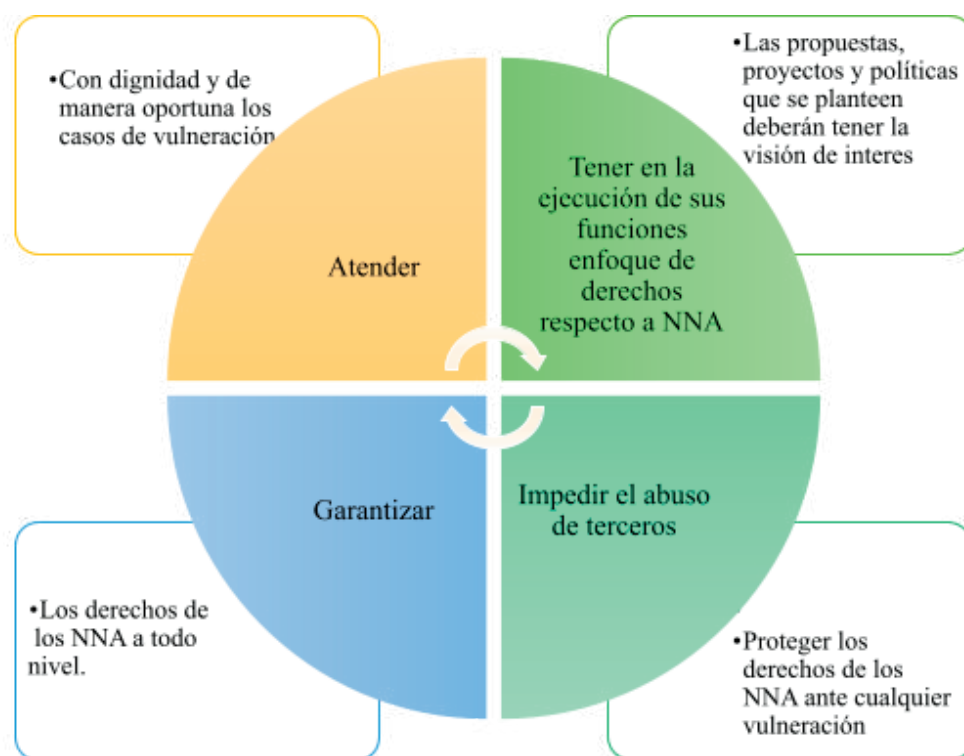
•Con dignidad y de manera oportuna los casos de vulneración

Atender

•Las propuestas, proyectos y políticas que se planteen deberán tener la visión de interes

Tener en la ejecución de sus funciones enfoque de derechos respecto a NNA

Garantizar

•Los derechos de los NNA a todo nivel.

Impedir el abuso de terceros

•Proteger los derechos de los NNA ante cualquier vulneración